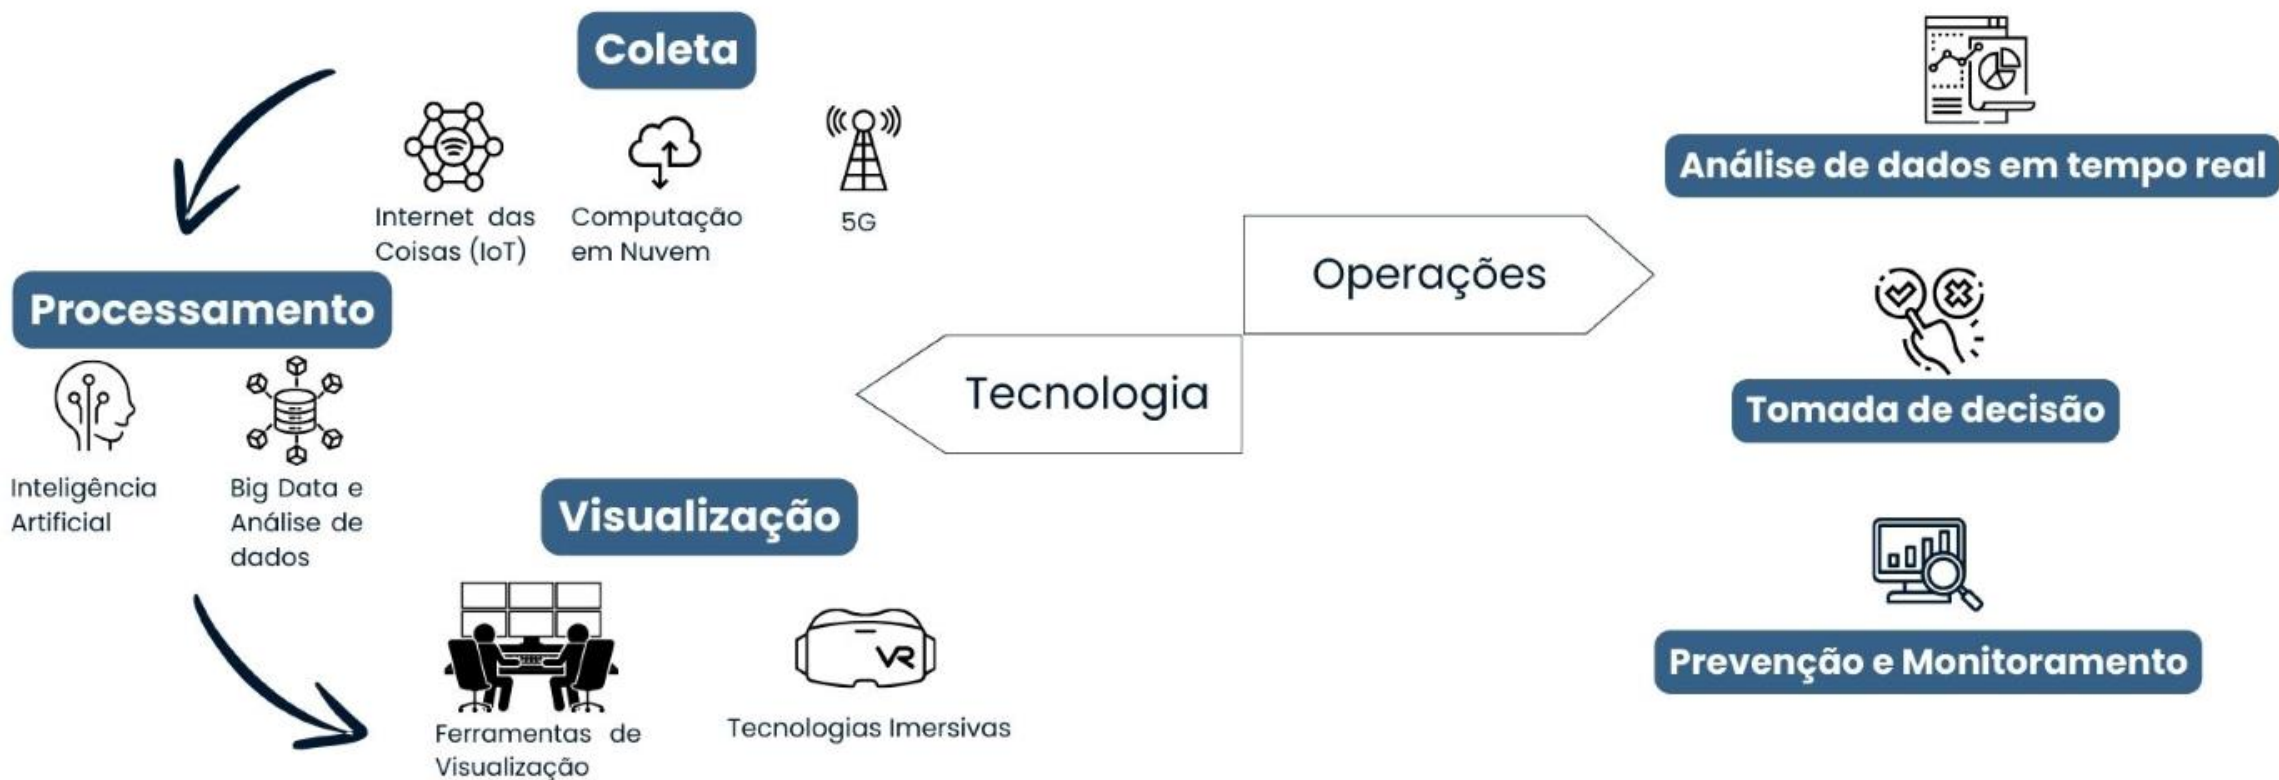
Coleta

Internet das Coisas (IoT)

Computação em Nuvem

5G

Processamento

Inteligência Artificial

Big Data e Análise de dados

Visualização

Ferramentas de Visualização

VR

Tecnologias Imersivas

Operações

Tecnologia

Análise de dados em tempo real

Tomada de decisão

Prevenção e Monitoramento